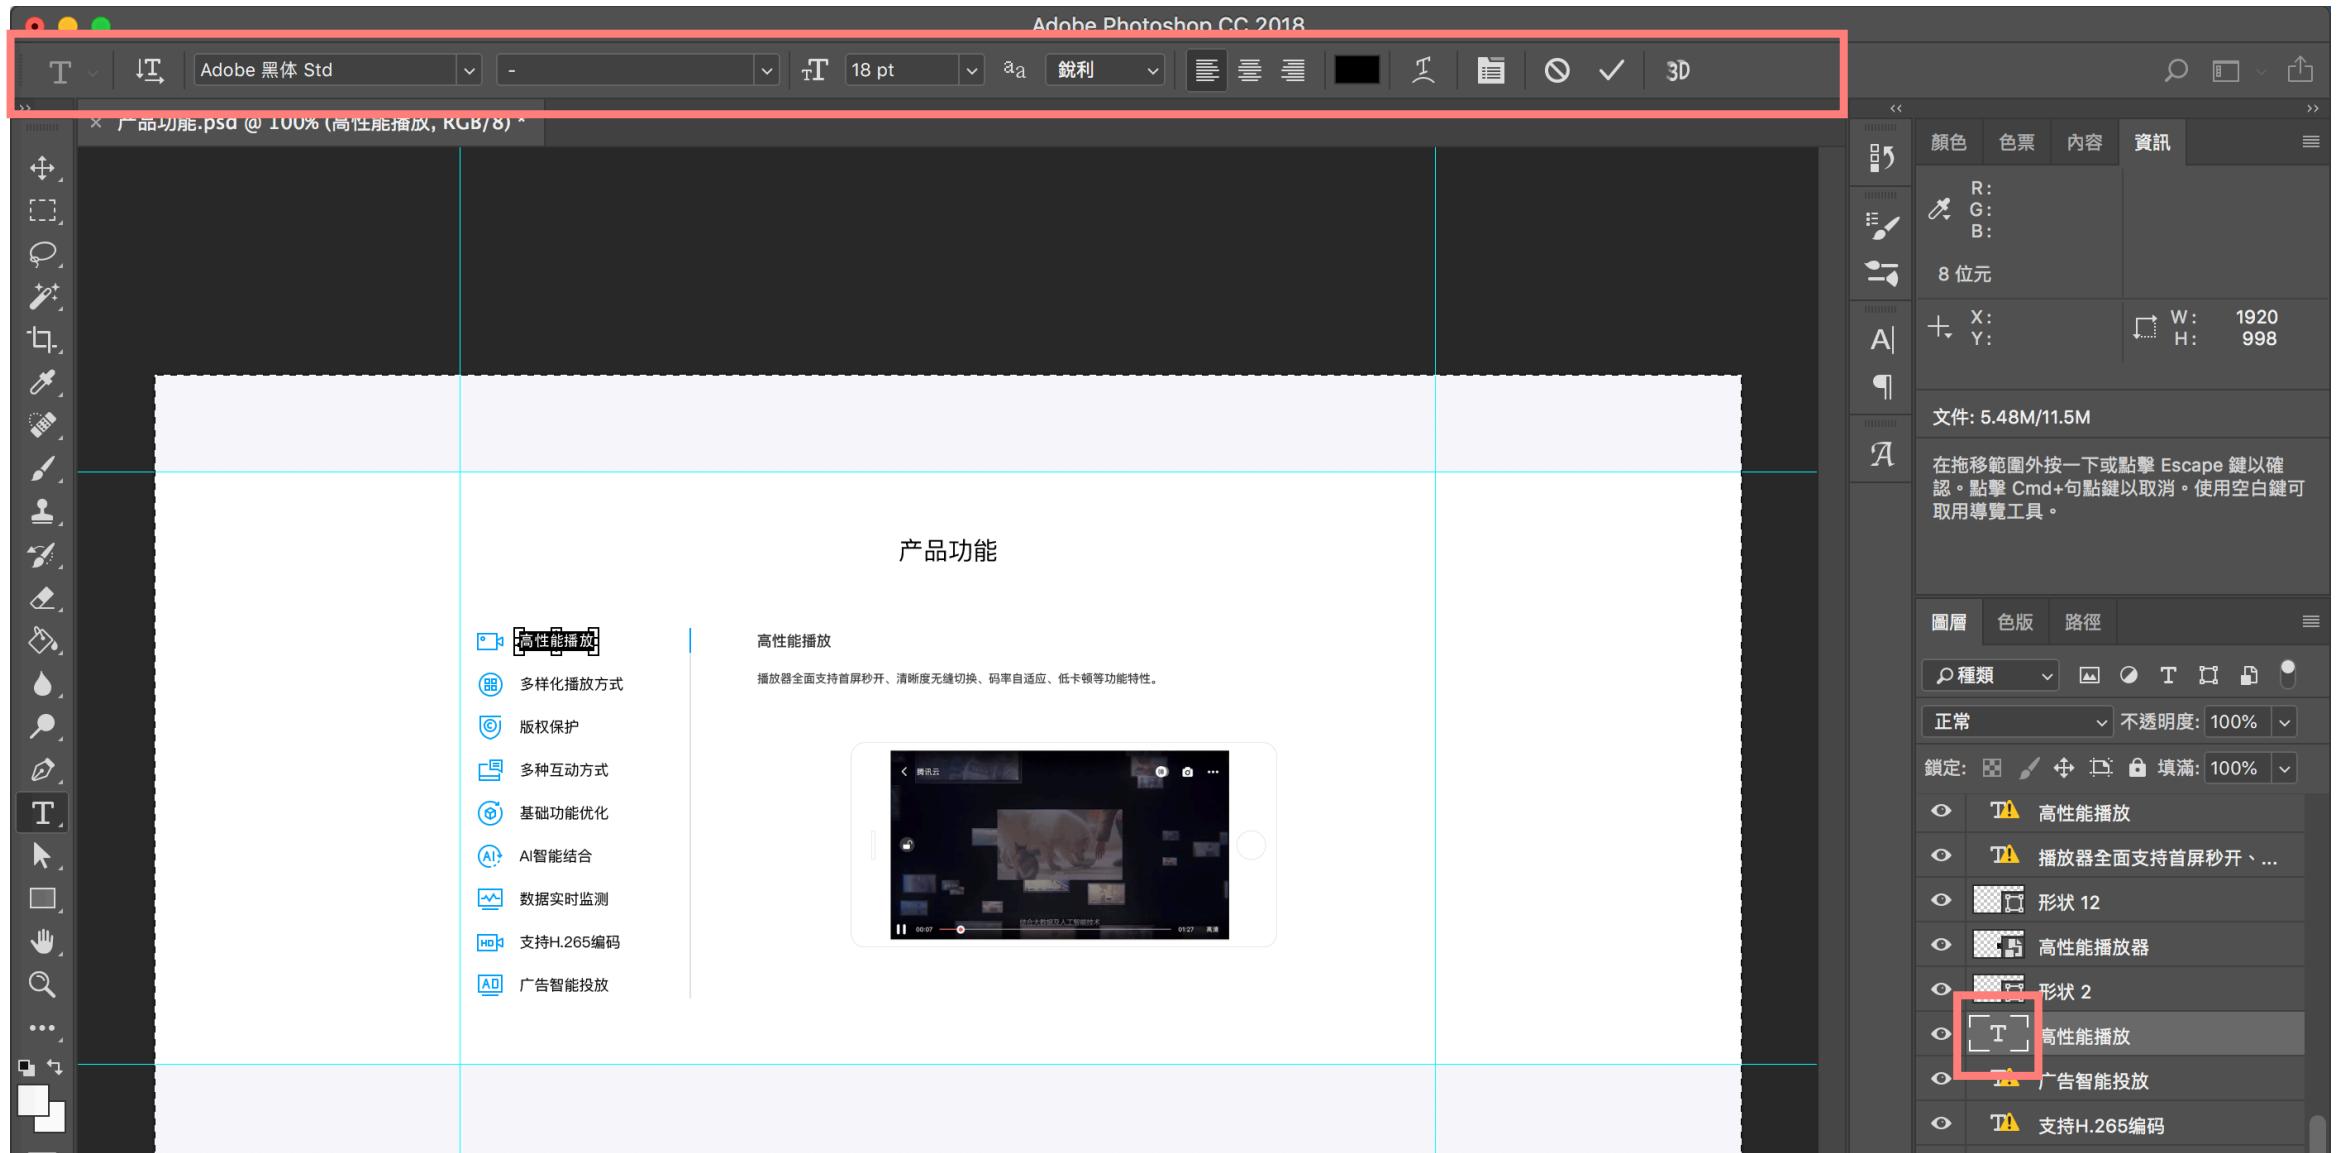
Adobe Photoshop CC 2018

Adobe 黑体 Std
-
18 pt
aa
銳利
3D

产品功能.psd @ 100% (高性能播放, RGB/8) *

产品功能

高性能播放
多样化播放方式
版权保护
多种互动方式
基础功能优化
AI智能结合
数据实时监测
支持H.265编码
广告智能投放

高性能播放

播放器全面支持首屏秒开、清晰度无缝切换、码率自适应、低卡顿等功能特性。

顏色 色票 內容 資訊

R:
G:
B:

8 位元

X:
Y:

W: 1920
H: 998

文件: 5.48M/11.5M

在拖移範圍外按一下或點擊 Escape 鍵以確認。點擊 Cmd+句點鍵以取消。使用空白鍵可取用導覽工具。

圖層 色版 路徑

種類
正常 不透明度: 100%
鎖定: 填滿: 100%

高性能播放
播放器全面支持首屏秒开、...
形状 12
高性能播放器
形状 2
高性能播放
广告智能投放
支持H.265编码